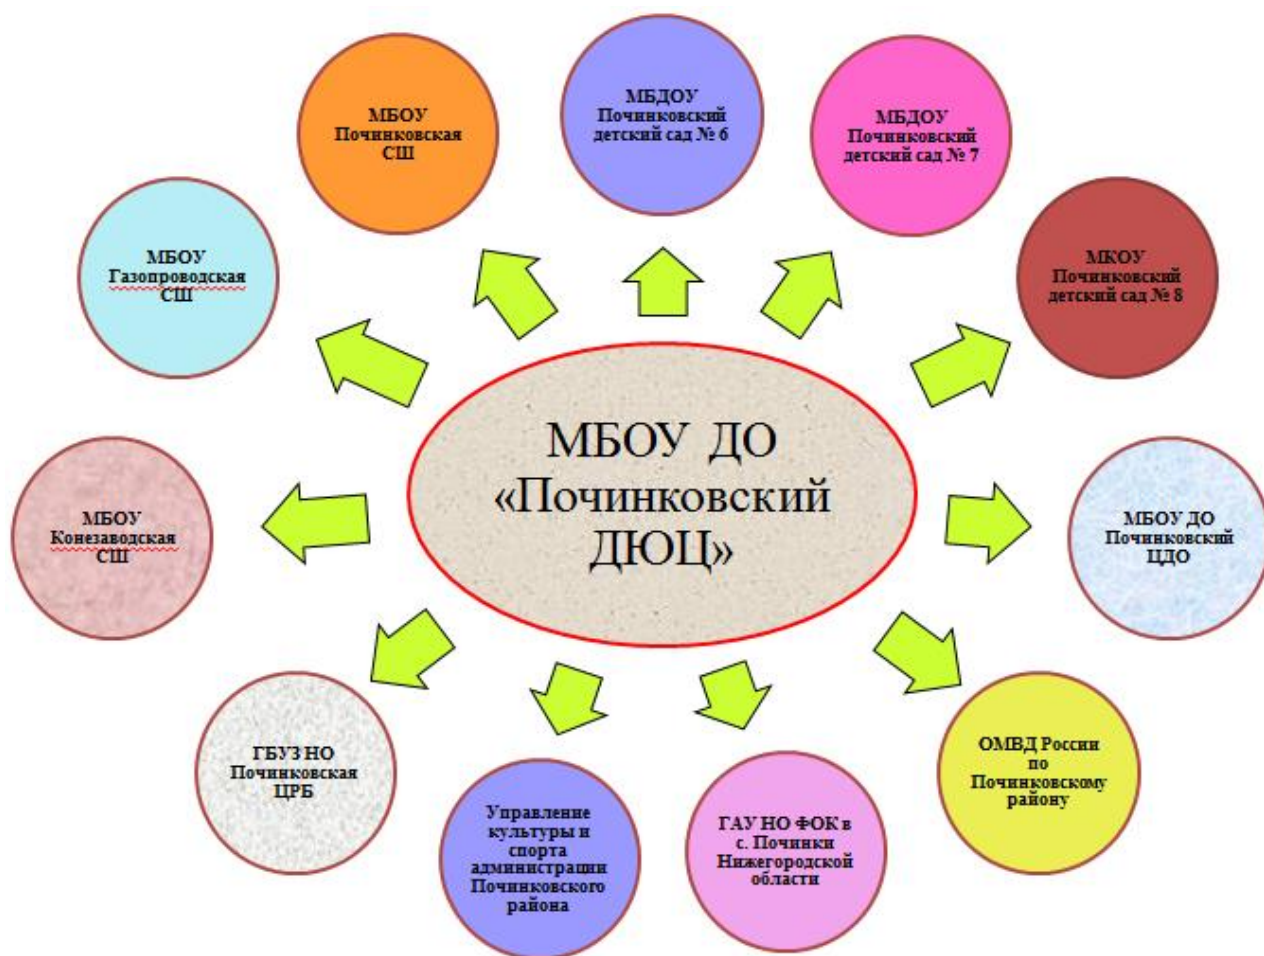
МБОУ ДО «Починковский ДЮЦ»

МБОУ Починковская СШ

МБДОУ Починковский детский сад № 6

МБДОУ Починковский детский сад № 7

МБОУ Газопроводская СШ

МКОУ Починковский детский сад № 8

МБОУ Конезаводская СШ

МБОУ ДО Починковский ЦДО

ГБУЗ НО Починковская ЦРБ

Управление культуры и спорта администрации Починковского района

ГАУ НО ФОК в с. Починки Нижегородской области

ОМВД России по Починковскому району